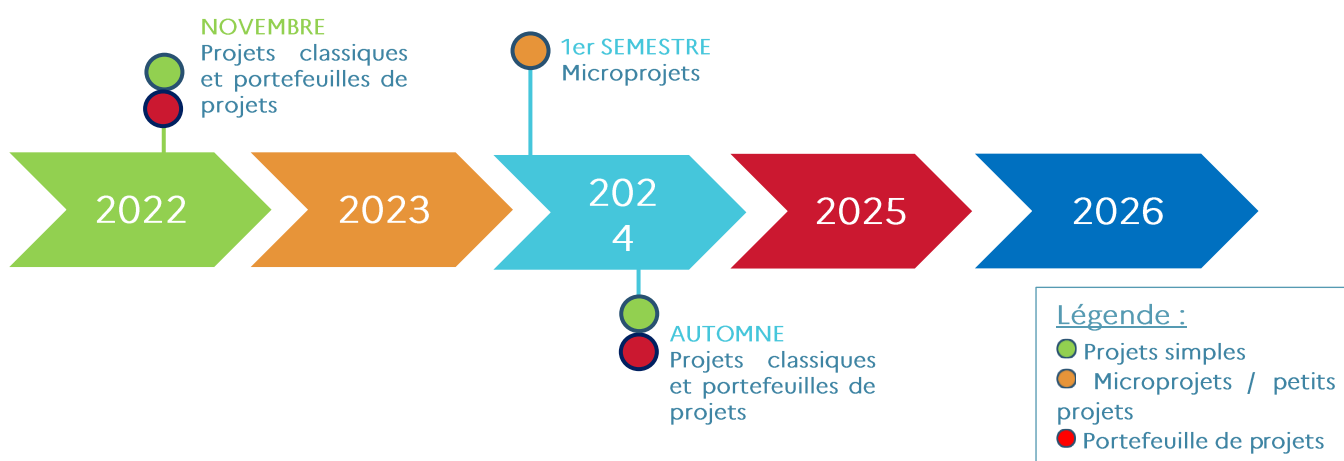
NOVEMBRE
Projets classiques et portefeuilles de projets

1er SEMESTRE
Microprojets

2022

2023

202
4

2025

2026

AUTOMNE
Projets classiques et portefeuilles de projets

Légende :
Projets simples
Microprojets / petits projets
Portefeuille de projets